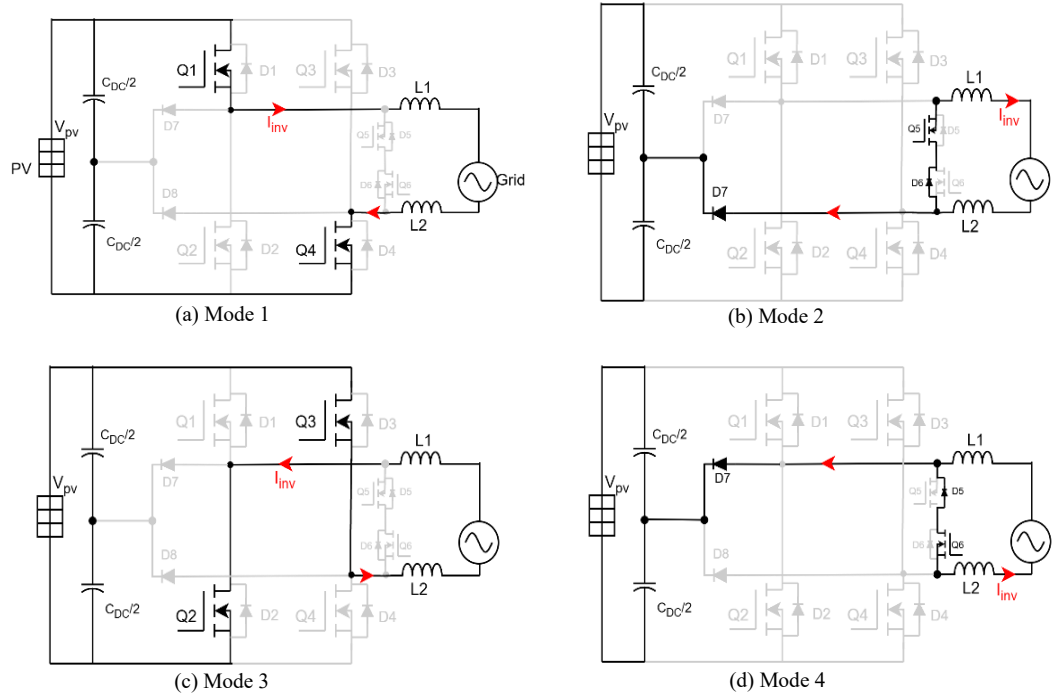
$C_{DC}/2$
Q1
D1
Q3
D3
$V_{pv}$
PV
D7
$I_{inv}$
L1
Q5
D5
D8
D6
Q6
Grid
$C_{DC}/2$
Q2
D2
Q4
D4
L2
(a) Mode 1

$C_{DC}/2$
Q1
D1
Q3
D3
L1
$V_{pv}$
D7
$I_{inv}$
Q5
D5
D6
Q6
D7
$C_{DC}/2$
Q2
D2
Q4
D4
L2
(b) Mode 2

$C_{DC}/2$
Q1
D1
Q3
D3
L1
$V_{pv}$
D7
$I_{inv}$
Q5
D5
D8
D6
Q6
$C_{DC}/2$
Q2
D2
Q4
D4
L2
(c) Mode 3

$C_{DC}/2$
Q1
D1
Q3
D3
L1
$V_{pv}$
D7
Q5
D5
D8
D6
Q6
$C_{DC}/2$
Q2
D2
Q4
D4
L2
$I_{inv}$
(d) Mode 4